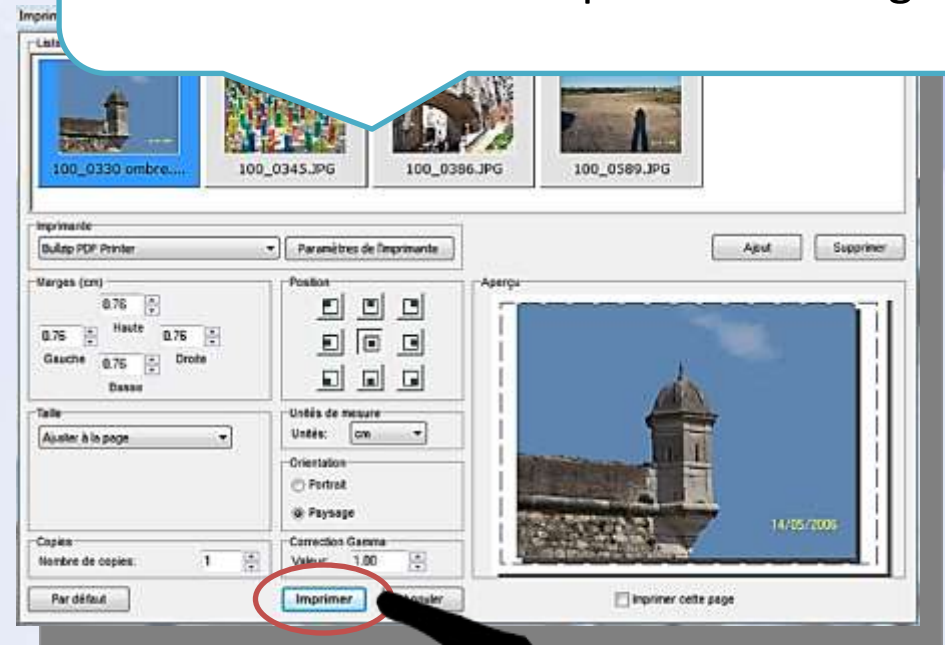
Imprim

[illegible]

Liste

100_0330 ombre....

100_0345.JPG

100_0386.JPG

100_0589.JPG

Imprimante

Bullzip PDF Printer

Paramètres de l'imprimante

Ajout

Supprimer

Marges (cm)

0.76

Haute

0.76

0.76

Gauche

Droite

0.76

Basse

Position

Aperçu

14/05/2006

Taille

Ajuster à la page

Unités de mesure

Unités:

cm

Orientation

Portrait

Paysage

Copies

Nombre de copies:

1

Correction Gamma

Valeur:

1.00

Par défaut

Imprimer

Annuler

Imprimer cette page